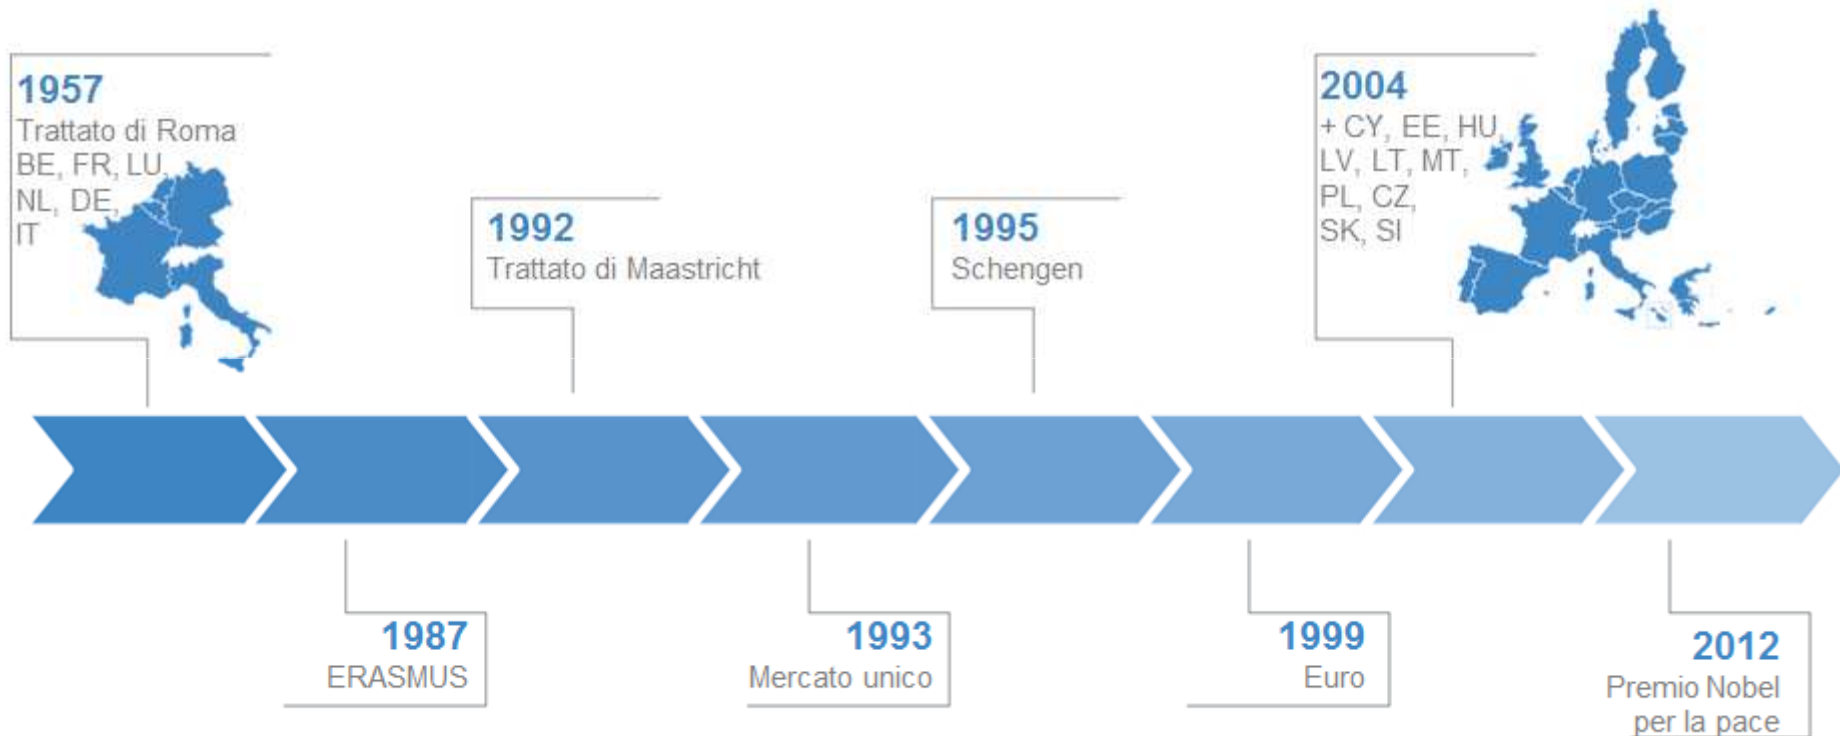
1957
Trattato di Roma
BE, FR, LU, NL, DE, IT

1992
Trattato di Maastricht

1995
Schengen

2004
+ CY, EE, HU, LV, LT, MT, PL, CZ, SK, SI

1987
ERASMUS

1993
Mercato unico

1999
Euro

2012
Premio Nobel per la pace